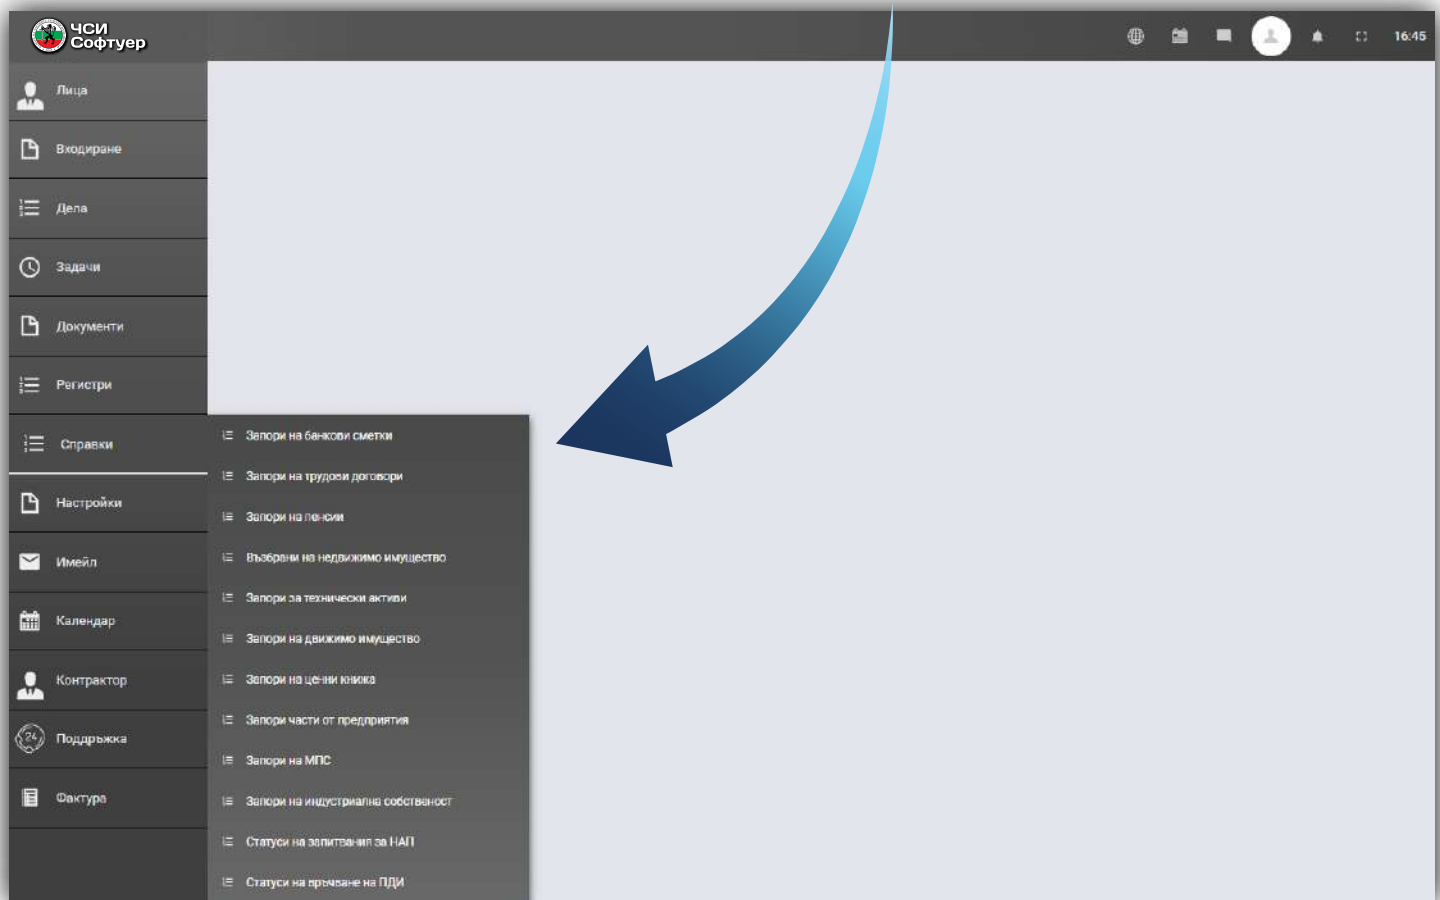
ЧСИ Софтуер

16:45

Лица
Входиране
Дела
Задачи
Документи
Регистри
Справки
Настройки
Имейл
Календар
Контрактор
Поддръжка
Фактура

Запори на банкови сметки
Запори на трудови договори
Запори на пенсии
Възбрани на недвижимо имущество
Запори за технически активи
Запори на движимо имущество
Запори на ценни книжа
Запори части от предприятия
Запори на МПС
Запори на индустриална собственост
Статуси на запитвания за НАП
Статуси на връчване на ПДИ